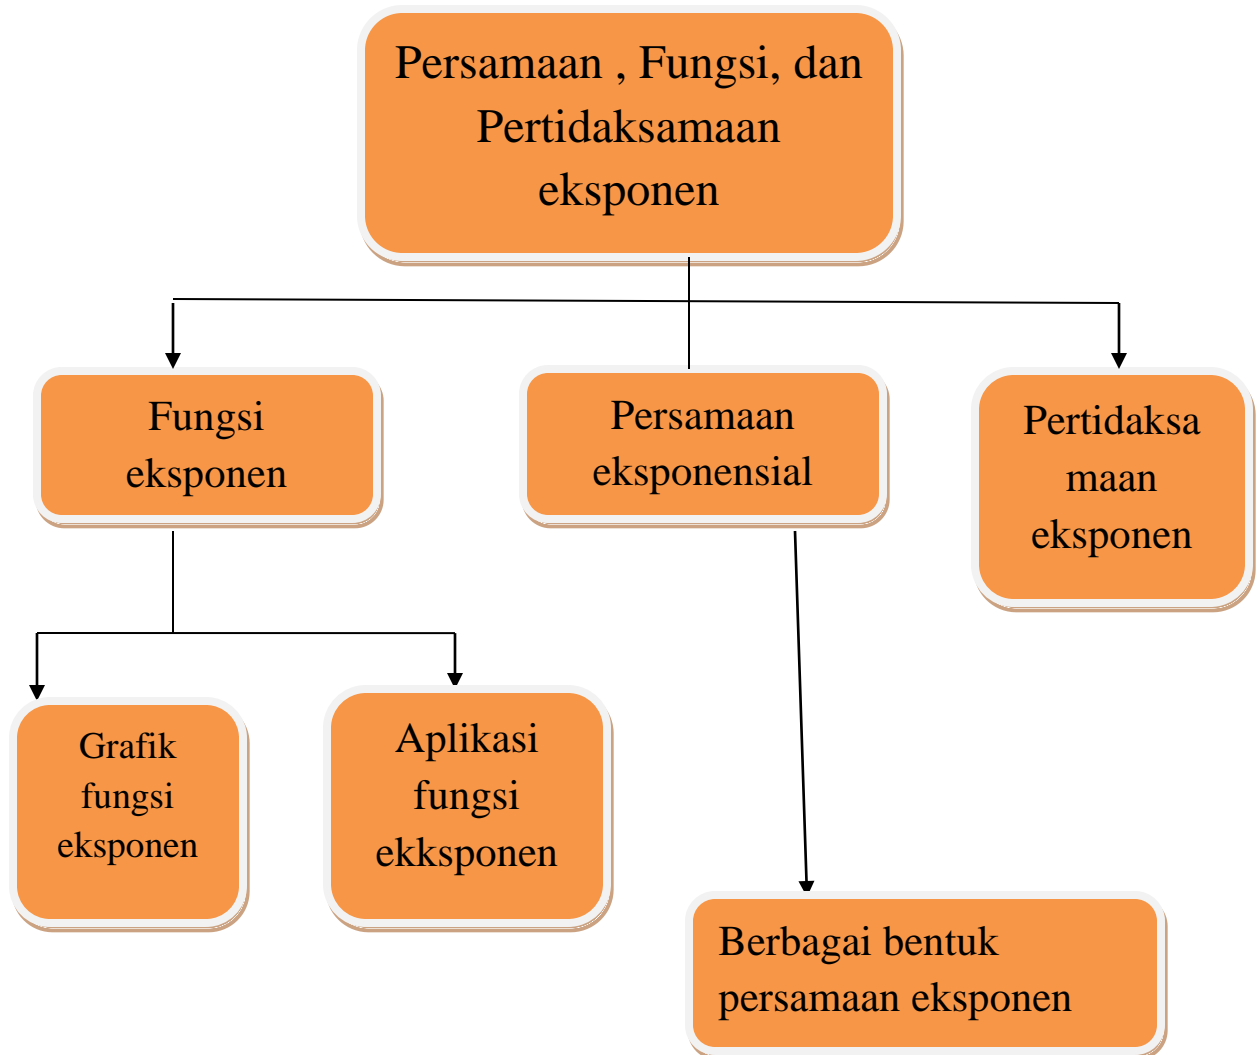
Persamaan , Fungsi, dan Pertidaksamaan eksponen

Fungsi eksponen

Persamaan eksponensial

Pertidaksa maan eksponen

Grafik fungsi eksponen

Aplikasi fungsi ekksponen

Berbagai bentuk persamaan eksponen